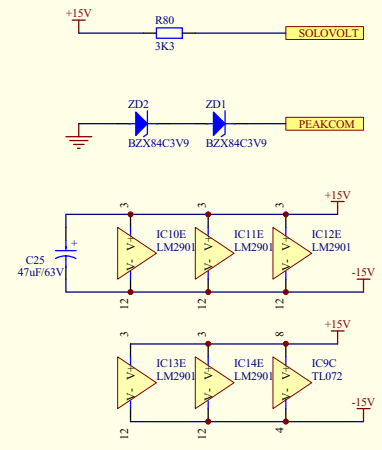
+15V
R80
3K3
SOLOVOLT

ZD2
ZD1
BZX84C3V9
BZX84C3V9
PEAKCOM

+15V
3
3
3
IC10E
LM2901
IC11E
LM2901
IC12E
LM2901
C25
47uF/63V
+
V+
V-
V+
V-
V+
V-
-15V
12
12
12

+15V
3
3
8
IC13E
LM2901
IC14E
LM2901
IC9C
TL072
V+
V-
V+
V-
V+
V-
-15V
12
12
4